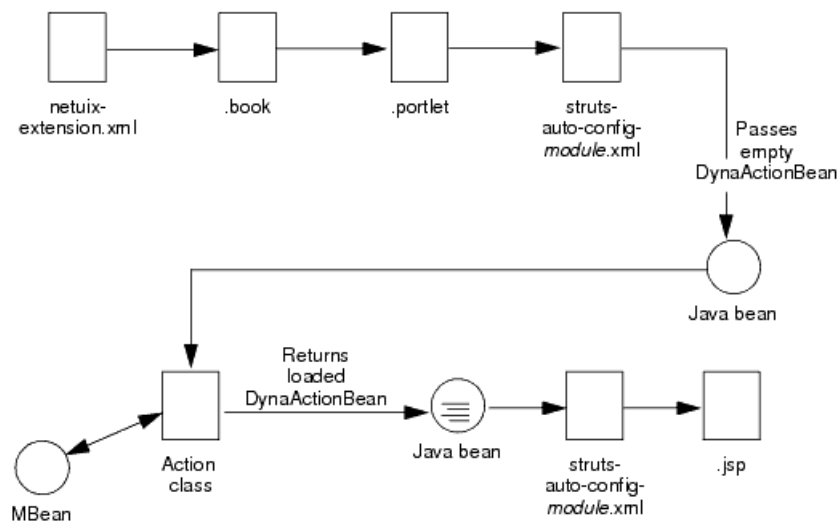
netuix-extension.xml

.book

.portlet

struts-auto-config-module.xml

Passes empty DynaActionBean

Java bean

Action class

Returns loaded DynaActionBean

Java bean

struts-auto-config-module.xml

.jsp

MBean